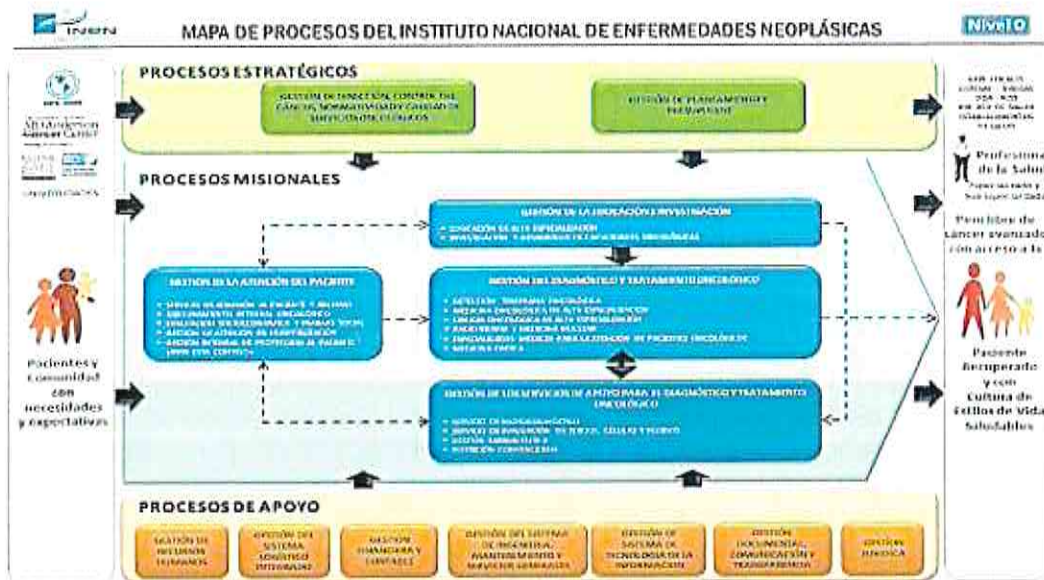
INEN

MAPA DE PROCESOS DEL INSTITUTO NACIONAL DE ENFERMEDADES NEOPLÁSICAS

Nivel 0

PROCESOS ESTRATÉGICOS

GESTIÓN DE DIRECCIÓN, CONTROL DEL CÁNCER, NORMATIVIDAD Y CALIDAD DE SERVICIOS ONCOLÓGICOS

GESTIÓN DE PLANEAMIENTO Y PRESUPUESTO

PROCESOS MISIONALES

GESTIÓN DE LA EDUCACIÓN E INVESTIGACIÓN

GESTIÓN DE LA ATENCIÓN DEL PACIENTE

GESTIÓN DEL DIAGNÓSTICO Y TRATAMIENTO ONCOLÓGICO

GESTIÓN DE LOS SERVICIOS DE APOYO PARA EL DIAGNÓSTICO Y TRATAMIENTO ONCOLÓGICO

PROCESOS DE APOYO

GESTIÓN DE RECURSOS HUMANOS

GESTIÓN DEL SISTEMA LOGÍSTICO INTEGRADO

GESTIÓN FINANCIERA Y CONTABLE

GESTIÓN DEL SISTEMA DE INGENIERÍA, MANTENIMIENTO Y SERVICIOS GENERALES

GESTIÓN DE SISTEMA DE TECNOLOGÍA DE LA INFORMACIÓN

GESTIÓN DOCUMENTAL, COMUNICACIÓN Y TRANSPARENCIA

GESTIÓN JURÍDICA

Pacientes y Comunidad con necesidades y expectativas

Profesionales de la Salud

Pacientes de cáncer avanzado con acceso a la

Paciente Recuperado y con Cultura de Estilos de Vida Saludables

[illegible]